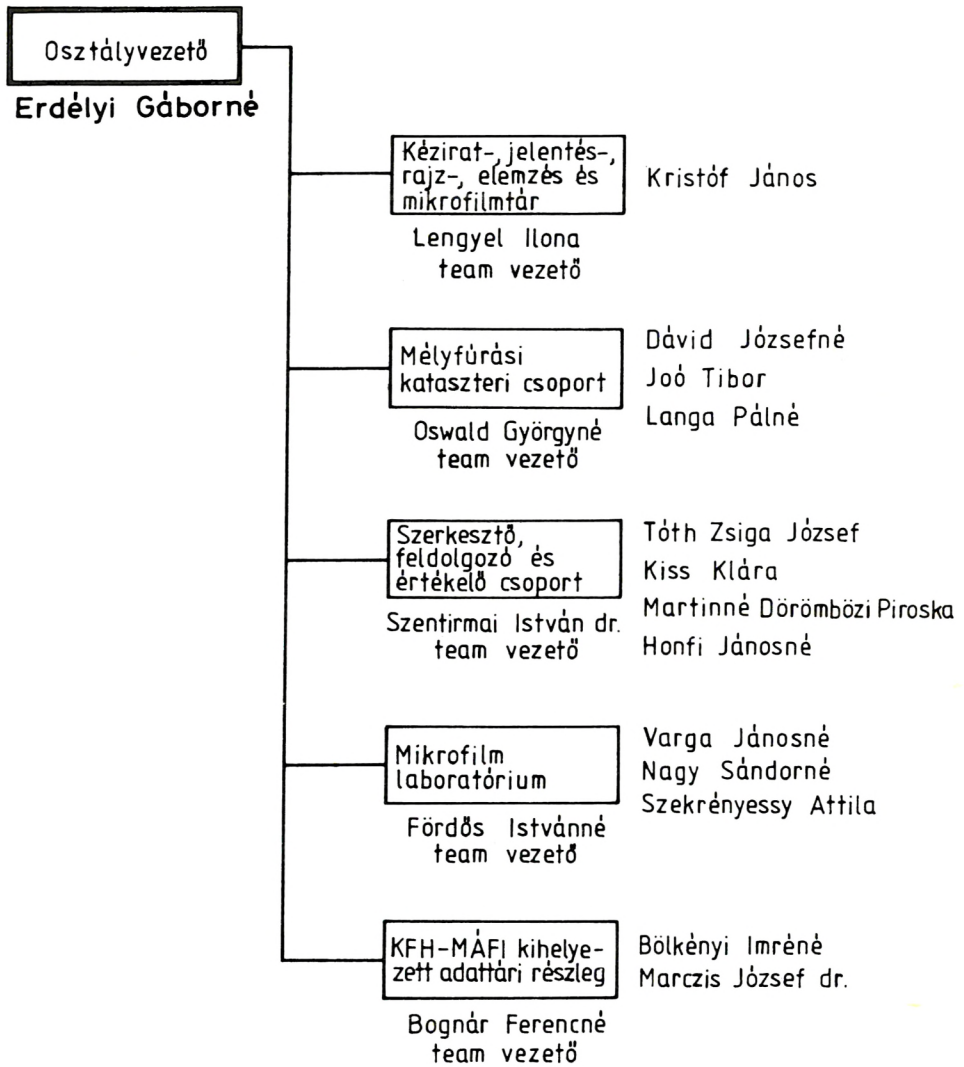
Osztályvezető
Erdélyi Gáborné

Kézirat-, jelentés-, rajz-, elemzés és mikrofilmtár
Lengyel Ilona team vezető
Kristóf János

Mélyfúrási kataszteri csoport
Oswald Györgyné team vezető
Dávid Józsefné
Joó Tibor
Langa Pálné

Szerkesztő, feldolgozó és értékelő csoport
Szentirmai István dr. team vezető
Tóth Zsiga József
Kiss Klára
Martinné Dörömbözi Piroska
Honfi Jánosné

Mikrofilm laboratórium
Fördős Istvánné team vezető
Varga Jánosné
Nagy Sándorné
Szekrényessy Attila

KFH-MÁFI kihelyezett adattári részleg
Bognár Ferencné team vezető
Bölkényi Imréné
Marczis József dr.